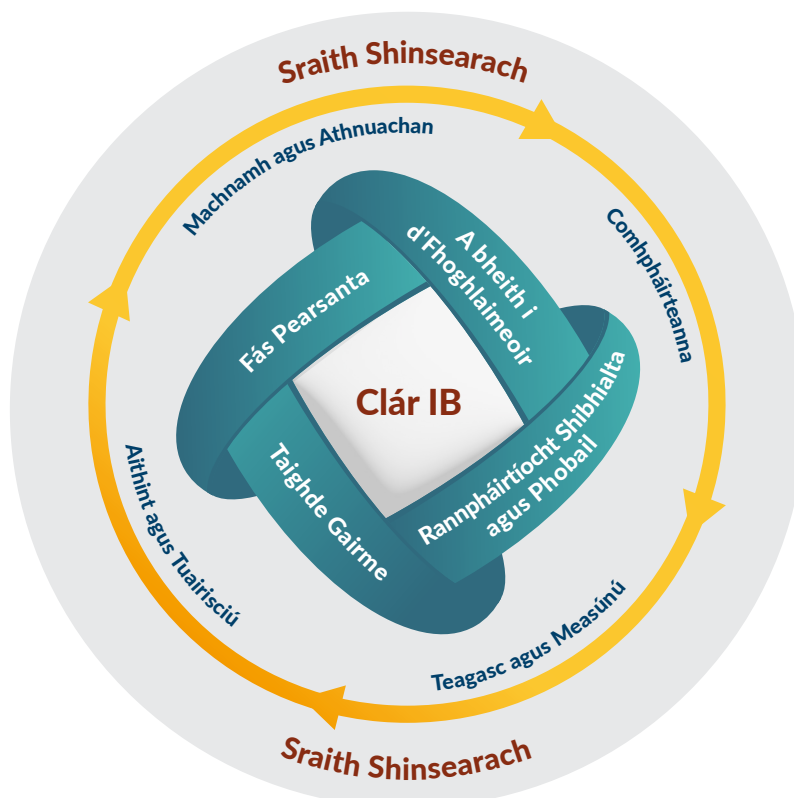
Sraith Shinsearach

Machnamh agus Athnuachan

Comhpháirteanna

A bheith i d'Fhoghlaimeoir

Fás Pearsanta

Clár IB

Rannpháirtíocht Shibhialta agus Phobail

Taighde Gairme

Aithint agus Tuairisciú

Teagasc agus Measúnú

Sraith Shinsearach